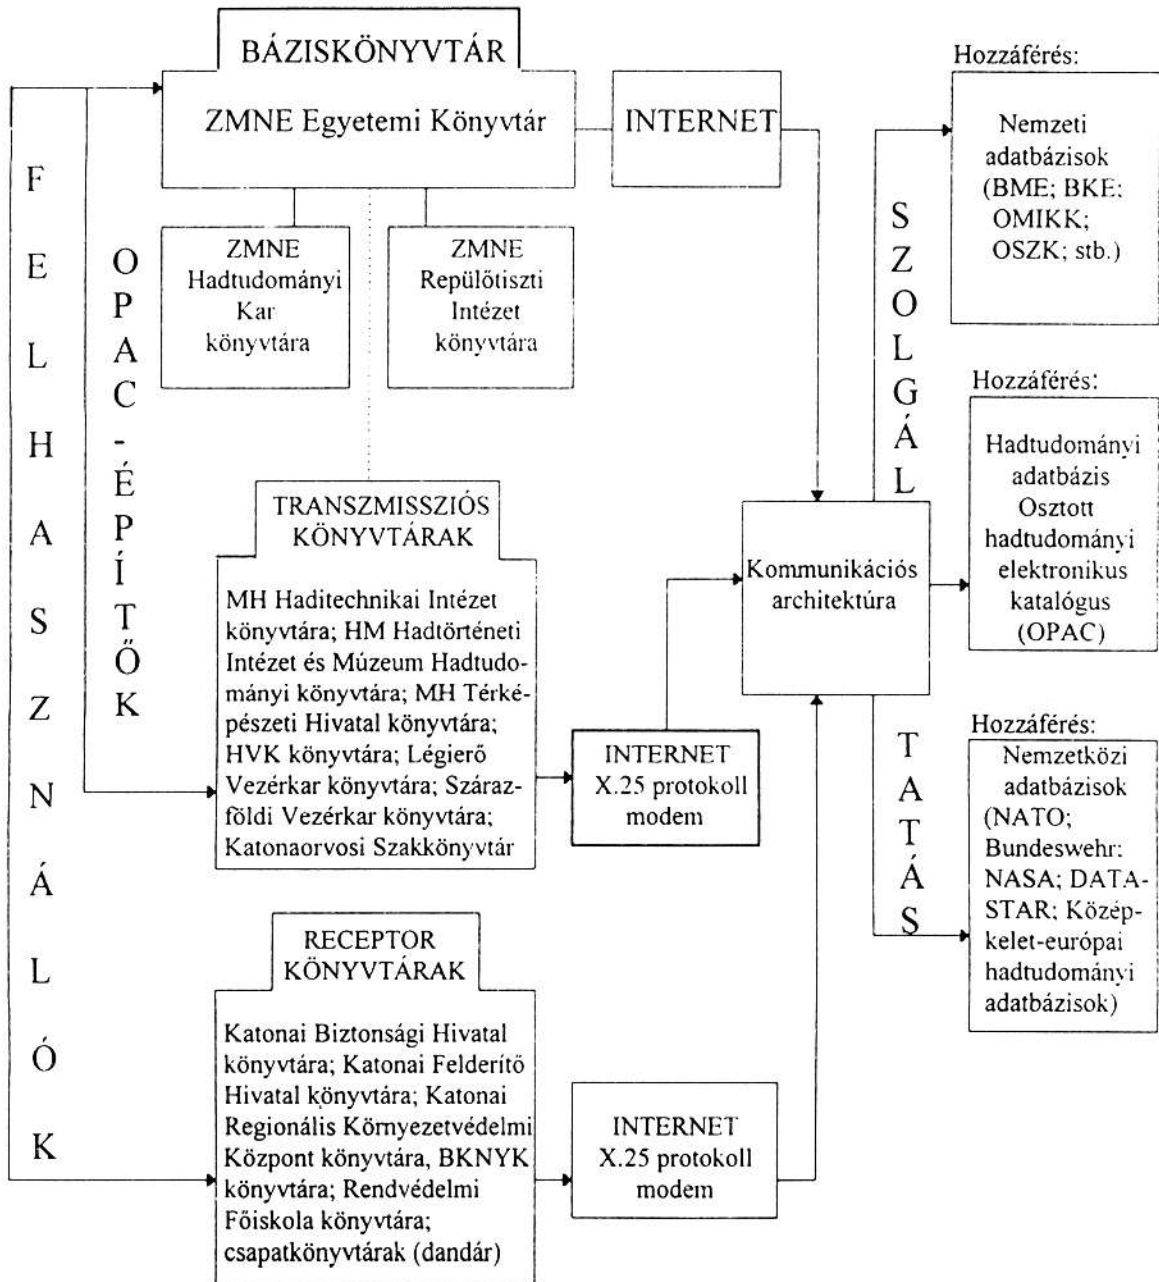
BÁZISKÖNYVTÁR

ZMNE Egyetemi Könyvtár

INTERNET

ZMNE Hadtudományi Kar könyvtára

ZMNE Repülőtiszti Intézet könyvtára

F E L H A S Z N Á L Ó K

O P A C - É P Í T Ő K

TRANSZMISSZIÓS KÖNYVTÁRAK

MH Haditechnikai Intézet könyvtára; HM Hadtörténeti Intézet és Múzeum Hadtudományi könyvtára; MH Térképészeti Hivatal könyvtára; HVK könyvtára; Légierő Vezérkar könyvtára; Szárazföldi Vezérkar könyvtára; Katonaorvosi Szakkönyvtár

INTERNET X.25 protokoll modem

RECEPTOR KÖNYVTÁRAK

Katonai Biztonsági Hivatal könyvtára; Katonai Felderítő Hivatal könyvtára; Katonai Regionális Környezetvédelmi Központ könyvtára, BKNYK könyvtára; Rendvédelmi Főiskola könyvtára; csapatkönyvtárak (dandár)

INTERNET X.25 protokoll modem

Kommunikációs architektúra

S Z O L G Á L T A T Á S

Hozzáférés:

Nemzeti adatbázisok (BME; BKE; OMIKK; OSZK; stb.)

Hozzáférés:

Hadtudományi adatbázis Osztott hadtudományi elektronikus katalógus (OPAC)

Hozzáférés:

Nemzetközi adatbázisok (NATO; Bundeswehr: NASA; DATA-STAR; Közép-kelet-európai hadtudományi adatbázisok)